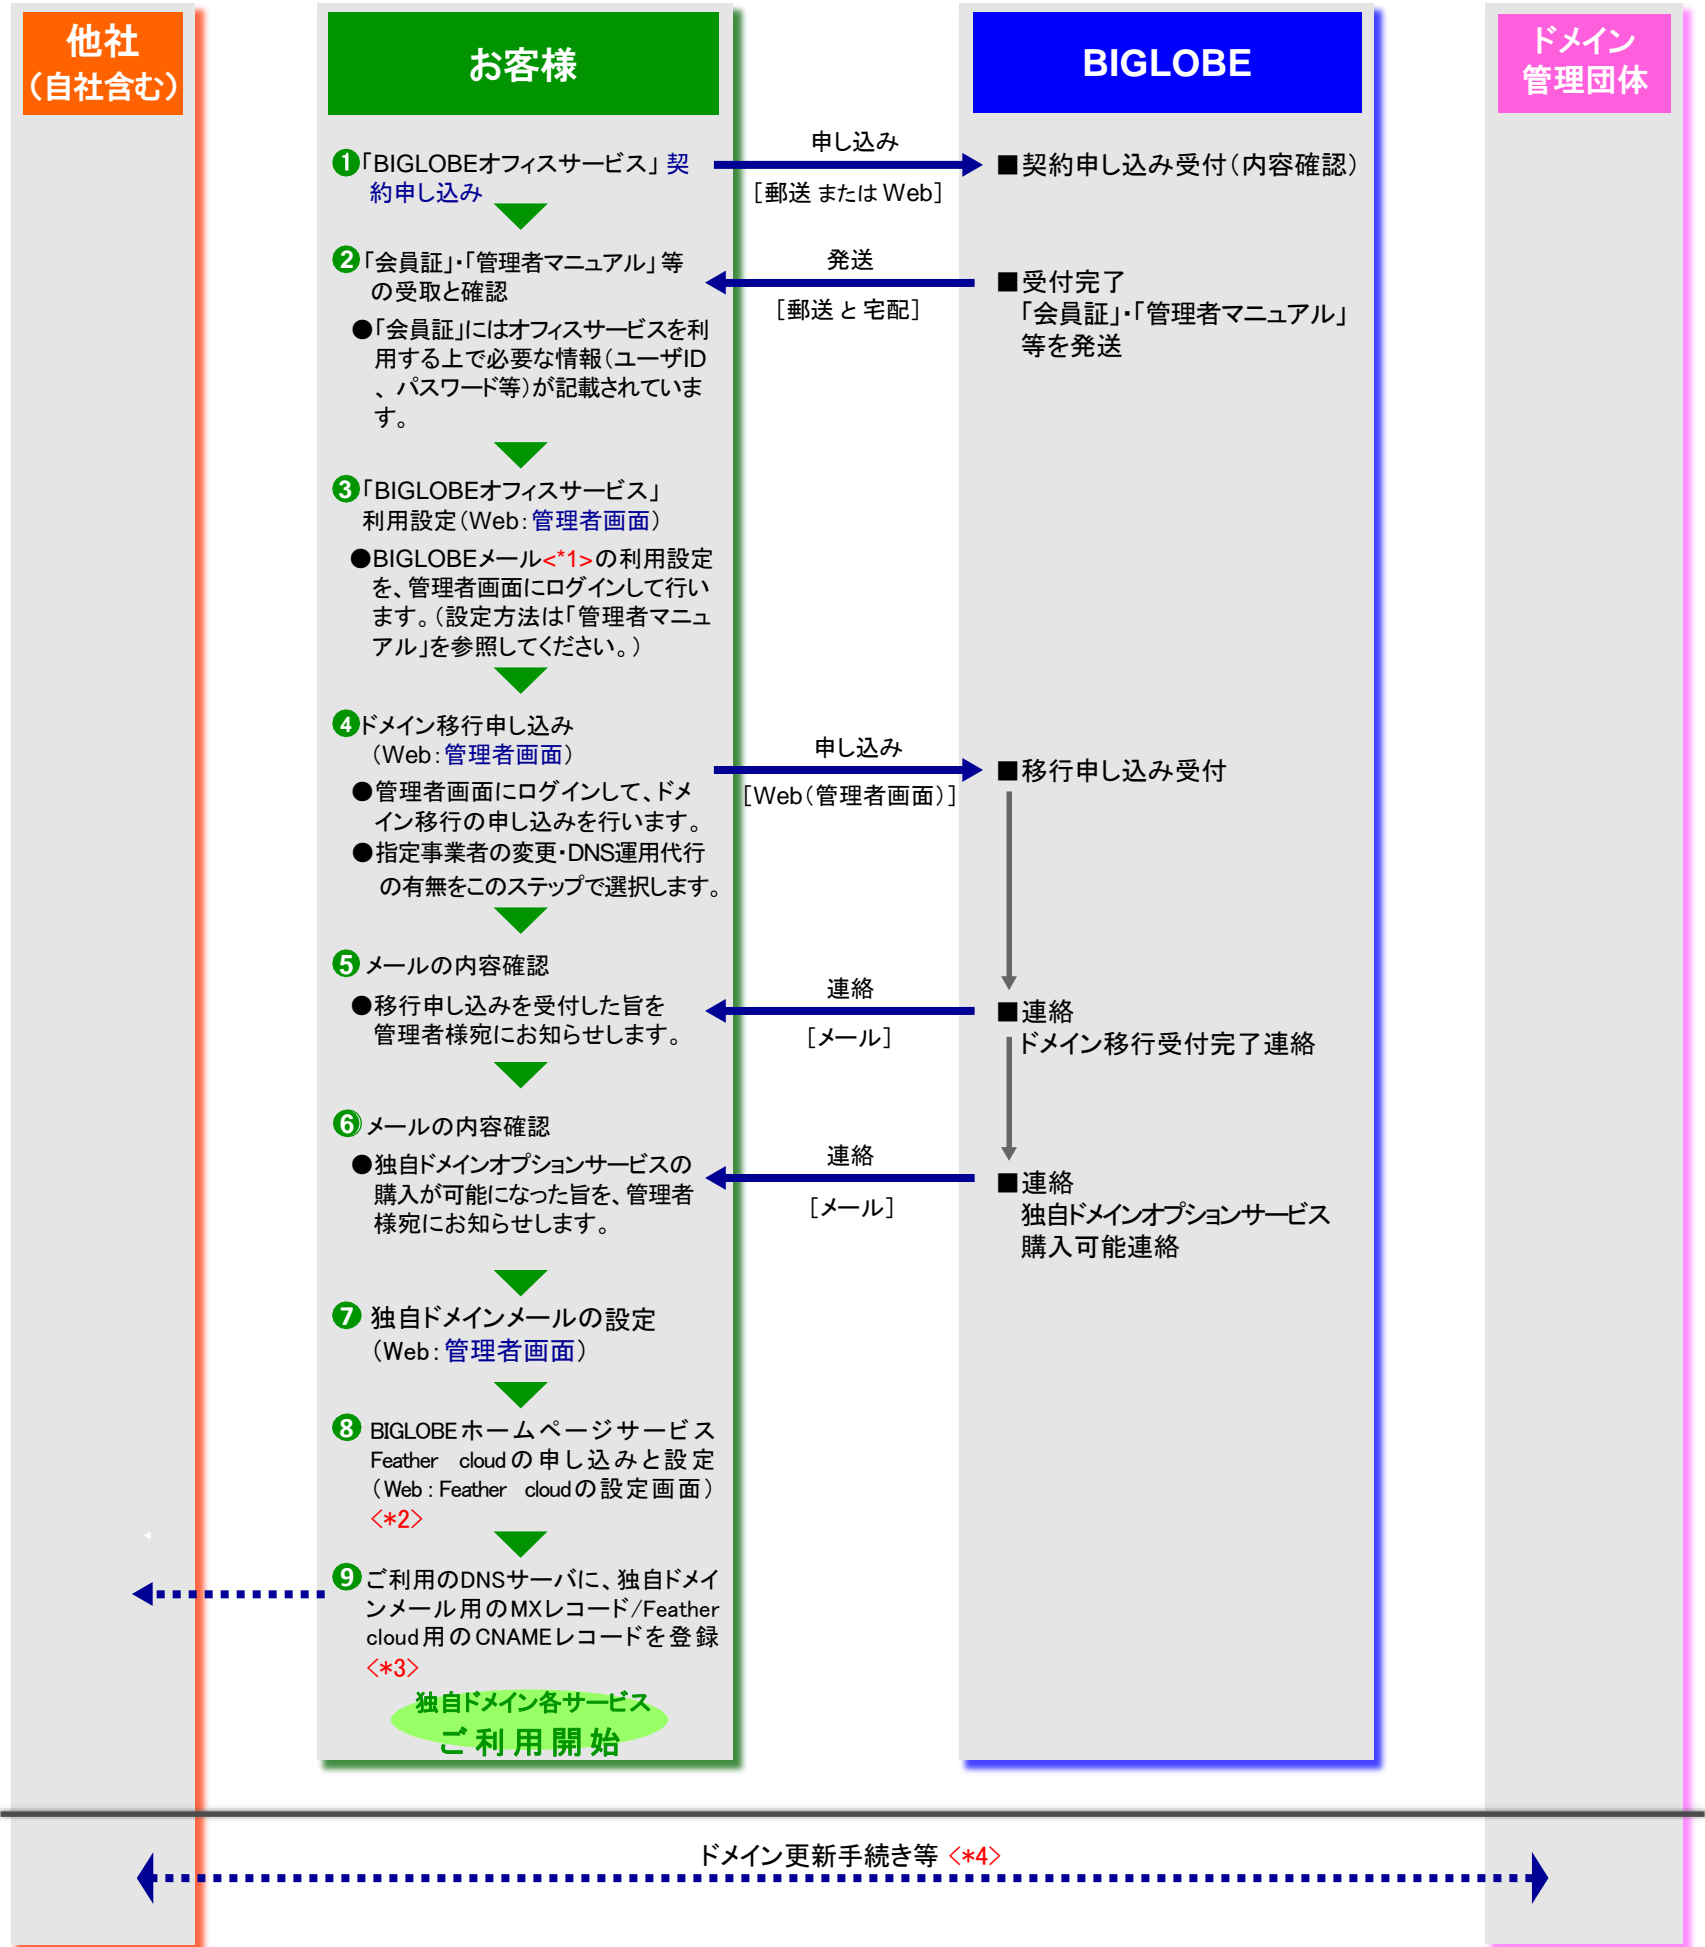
他社（自社含む）

お客様

BIGLOBE

ドメイン管理団体

❶「BIGLOBEオフィスサービス」契約申し込み

申し込み
［郵送 または Web］

■契約申し込み受付（内容確認）

❷「会員証」・「管理者マニュアル」等の受取と確認

●「会員証」にはオフィスサービスを利用する上で必要な情報（ユーザID、パスワード等）が記載されています。

発送
［郵送 と 宅配］

■受付完了
「会員証」・「管理者マニュアル」等を発送

❸「BIGLOBEオフィスサービス」利用設定（Web：管理者画面）

●BIGLOBEメール<*1>の利用設定を、管理者画面にログインして行います。（設定方法は「管理者マニュアル」を参照してください。）

❹ドメイン移行申し込み（Web：管理者画面）

●管理者画面にログインして、ドメイン移行の申し込みを行います。
●指定事業者の変更・DNS運用代行の有無をこのステップで選択します。

申し込み
［Web（管理者画面）］

■移行申し込み受付

❺メールの内容確認

●移行申し込みを受付した旨を管理者様宛にお知らせします。

連絡
［メール］

■連絡
ドメイン移行受付完了連絡

❻メールの内容確認

●独自ドメインオプションサービスの購入が可能になった旨を、管理者様宛にお知らせします。

連絡
［メール］

■連絡
独自ドメインオプションサービス購入可能連絡

❼独自ドメインメールの設定（Web：管理者画面）

❽BIGLOBEホームページサービスFeather cloudの申し込みと設定（Web：Feather cloudの設定画面）<*2>

❾ご利用のDNSサーバに、独自ドメイン用のMXレコード/Feather cloud用のCNAMEレコードを登録<*3>

独自ドメイン各サービス
ご利用開始

ドメイン更新手続き等 <*4>